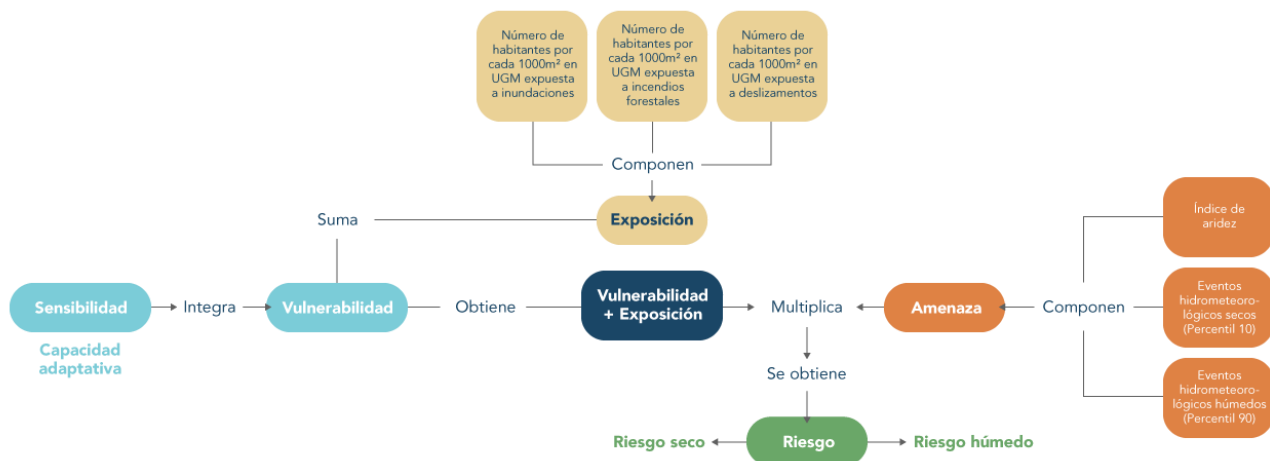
Número de habitantes por cada 1000m² en UGM expuesta a inundaciones

Número de habitantes por cada 1000m² en UGM expuesta a incendios forestales

Número de habitantes por cada 1000m² en UGM expuesta a deslizamentos

Componen

Suma

Exposición

Índice de aridez

Sensibilidad

Integra

Vulnerabilidad

Obtiene

Vulnerabilidad + Exposición

Multiplica

Amenaza

Componen

Eventos hidrometeorológicos secos (Percentil 10)

Capacidad adaptativa

Se obtiene

Eventos hidrometeorológicos húmedos (Percentil 90)

Riesgo seco

Riesgo

Riesgo húmedo